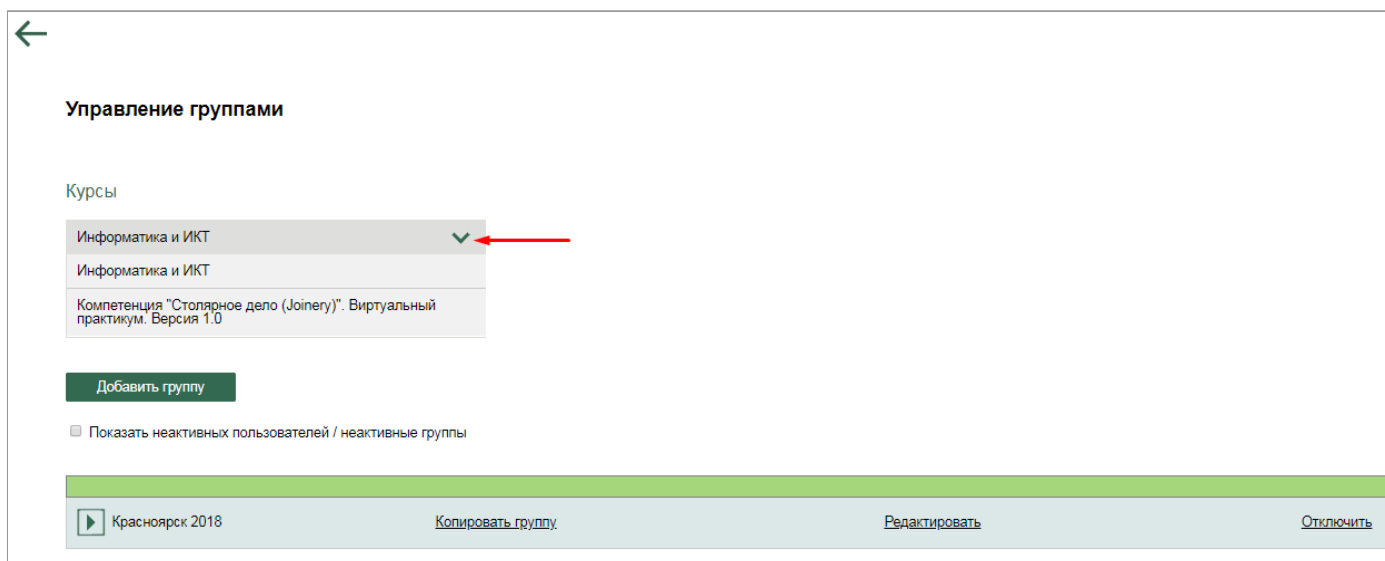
Управление группами

Курсы

Информатика и ИКТ

Информатика и ИКТ

Компетенция "Столярное дело (Joinery)". Виртуальный практикум. Версия 1.0

Добавить группу

Показать неактивных пользователей / неактивные группы

Красноярск 2018 Копировать группу Редактировать Отключить